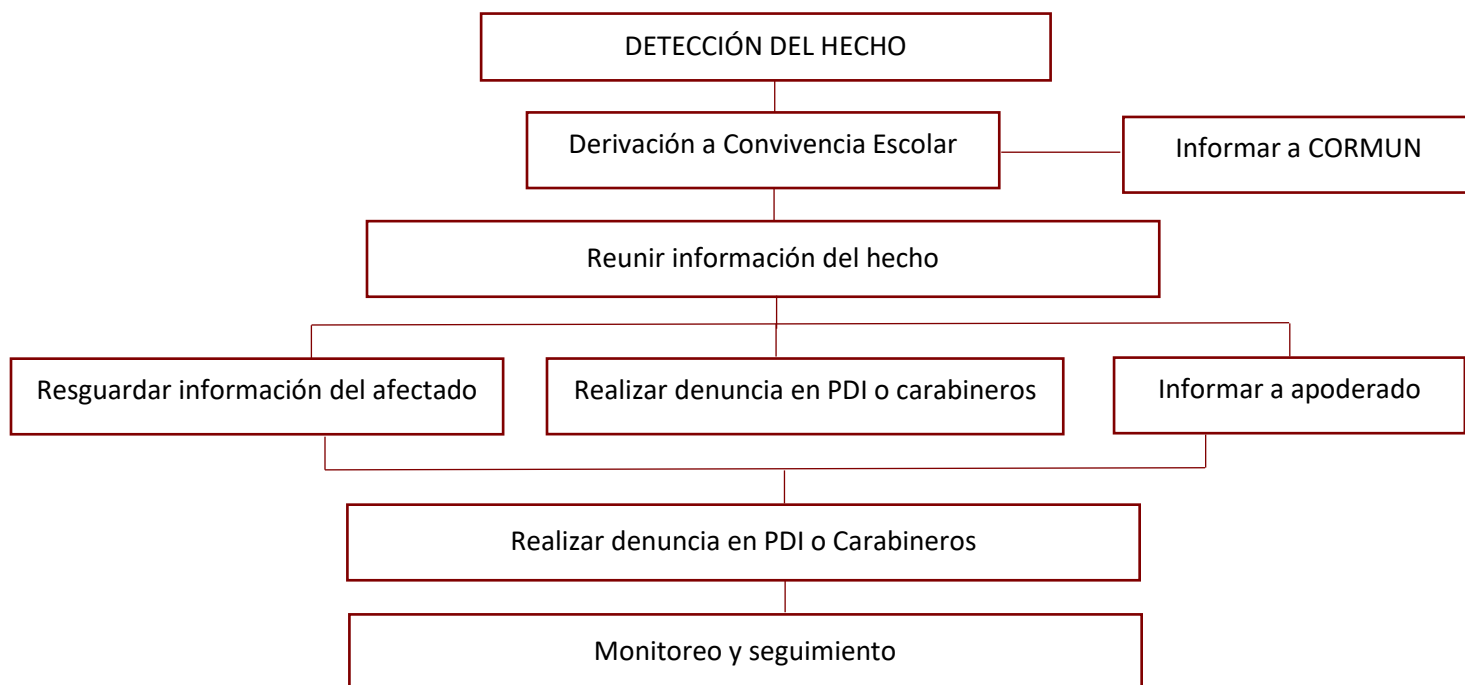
DETECCIÓN DEL HECHO

Derivación a Convivencia Escolar

Informar a CORMUN

Reunir información del hecho

Resguardar información del afectado

Realizar denuncia en PDI o carabineros

Informar a apoderado

Realizar denuncia en PDI o Carabineros

Monitoreo y seguimiento